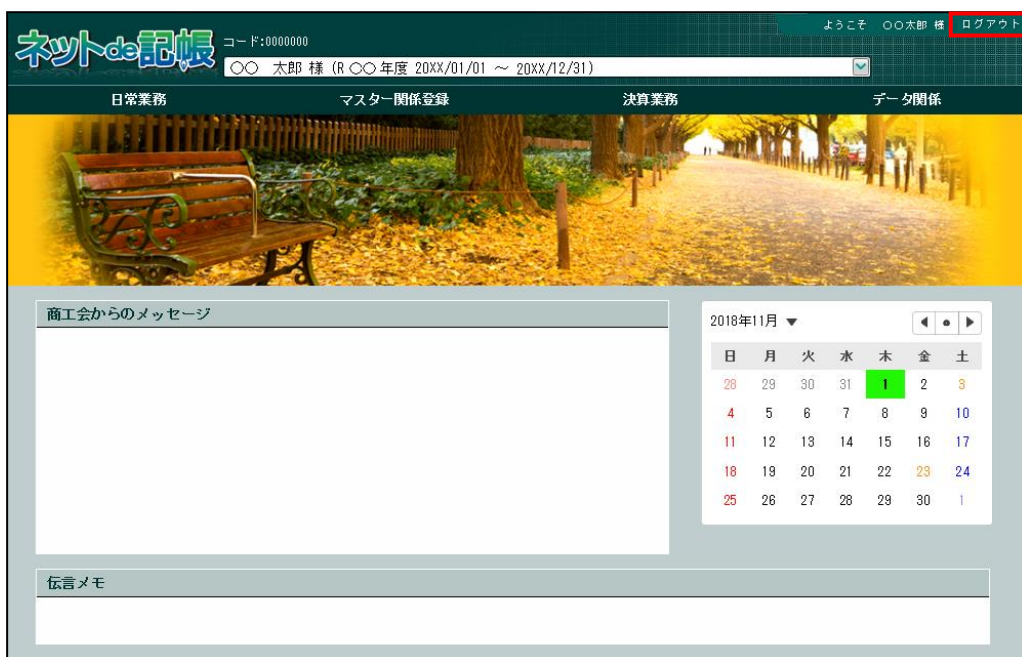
ネットde記帳 コード:0000000

ようこそ ○○太郎 様 ログアウト

○○ 太郎 様 (R ○○ 年度 20XX/01/01 ～ 20XX/12/31)

日常業務 マスター関係登録 決算業務 データ関係

商工会からのメッセージ

2018年11月 ▼

| 日 | 月 | 火 | 水 | 木 | 金 | 土 |
|---|---|---|---|---|---|---|
| 28 | 29 | 30 | 31 | 1 | 2 | 3 |
| 4 | 5 | 6 | 7 | 8 | 9 | 10 |
| 11 | 12 | 13 | 14 | 15 | 16 | 17 |
| 18 | 19 | 20 | 21 | 22 | 23 | 24 |
| 25 | 26 | 27 | 28 | 29 | 30 | 1 |

伝言メモ